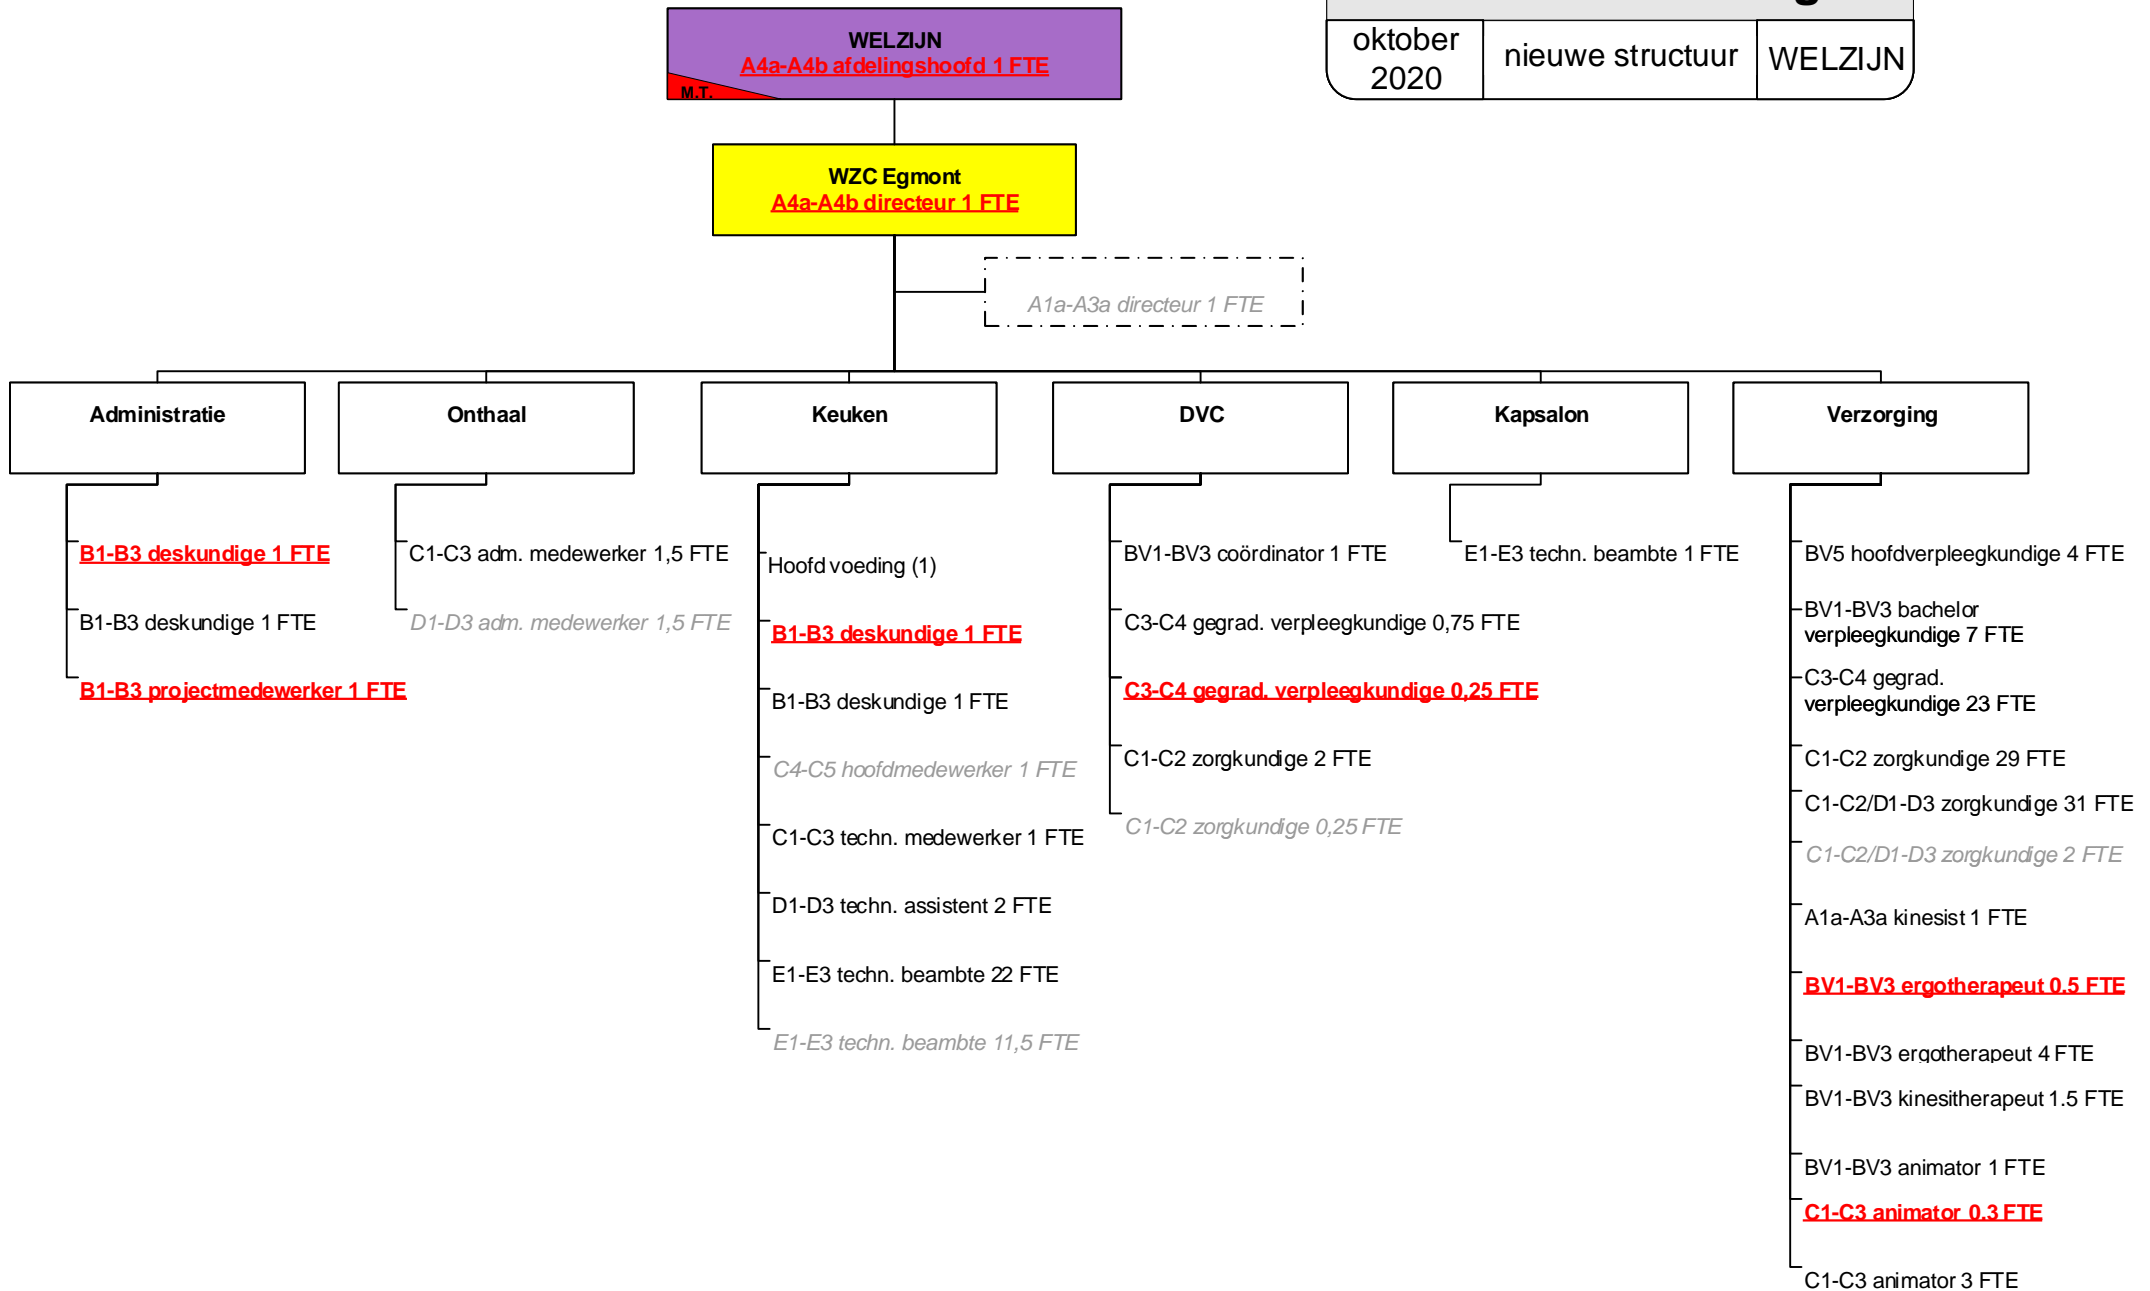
WELZIJN
A4a-A4b afdelingshoofd 1 FTE
M.T.

oktober 2020 | nieuwe structuur | WELZIJN

WZC Egmont
A4a-A4b directeur 1 FTE

A1a-A3a directeur 1 FTE

Administratie

B1-B3 deskundige 1 FTE

B1-B3 deskundige 1 FTE

B1-B3 projectmedewerker 1 FTE

Onthaal

C1-C3 adm. medewerker 1,5 FTE

D1-D3 adm. medewerker 1,5 FTE

Keuken

Hoofd voeding (1)

B1-B3 deskundige 1 FTE

B1-B3 deskundige 1 FTE

C4-C5 hoofdmedewerker 1 FTE

C1-C3 techn. medewerker 1 FTE

D1-D3 techn. assistent 2 FTE

E1-E3 techn. beambte 22 FTE

E1-E3 techn. beambte 11,5 FTE

DVC

BV1-BV3 coördinator 1 FTE

C3-C4 gegrad. verpleegkundige 0,75 FTE

C3-C4 gegrad. verpleegkundige 0,25 FTE

C1-C2 zorgkundige 2 FTE

C1-C2 zorgkundige 0,25 FTE

Kapsalon

E1-E3 techn. beambte 1 FTE

Verzorging

BV5 hoofdverpleegkundige 4 FTE

BV1-BV3 bachelor verpleegkundige 7 FTE

C3-C4 gegrad. verpleegkundige 23 FTE

C1-C2 zorgkundige 29 FTE

C1-C2/D1-D3 zorgkundige 31 FTE

C1-C2/D1-D3 zorgkundige 2 FTE

A1a-A3a kinesist 1 FTE

BV1-BV3 ergotherapeut 0.5 FTE

BV1-BV3 ergotherapeut 4 FTE

BV1-BV3 kinesitherapeut 1.5 FTE

BV1-BV3 animator 1 FTE

C1-C3 animator 0.3 FTE

C1-C3 animator 3 FTE